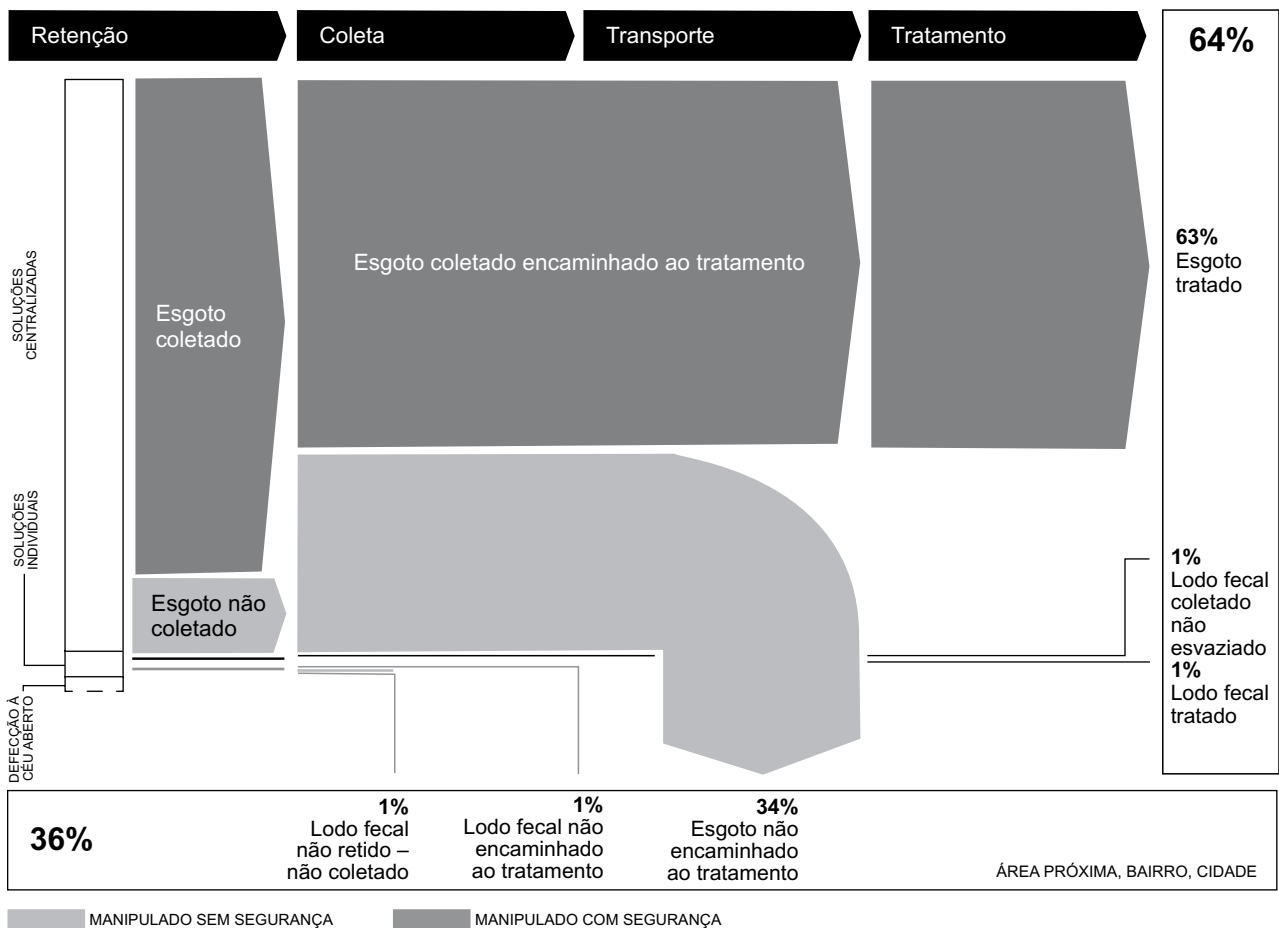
Retenção | Coleta | Transporte | Tratamento | 64%

SOLUÇÕES CENTRALIZADAS

SOLUÇÕES INDIVIDUAIS

DEFECÇÃO À CÉU ABERTO

Esgoto coletado

Esgoto não coletado

Esgoto coletado encaminhado ao tratamento

63%
Esgoto tratado

1%
Lodo fecal coletado não esvaziado

1%
Lodo fecal tratado

36%

1%
Lodo fecal não retido – não coletado

1%
Lodo fecal não encaminhado ao tratamento

34%
Esgoto não encaminhado ao tratamento

ÁREA PRÓXIMA, BAIRRO, CIDADE

MANIPULADO SEM SEGURANÇA

MANIPULADO COM SEGURANÇA